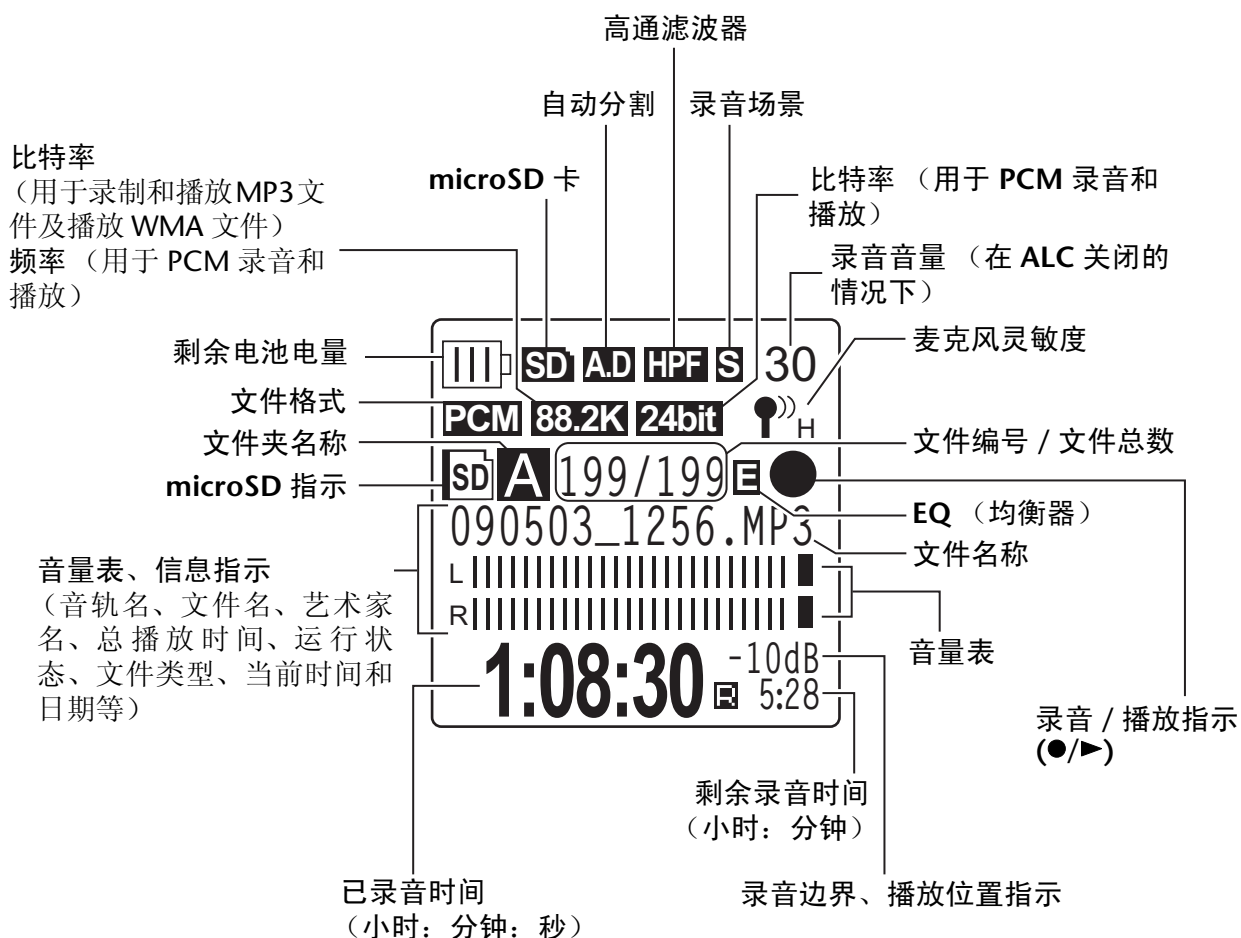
高通滤波器

自动分割

录音场景

比特率
（用于录制和播放MP3文件及播放 WMA 文件）

microSD 卡

比特率 （用于 PCM 录音和播放）

频率 （用于 PCM 录音和播放）

录音音量 （在 ALC 关闭的情况下）

剩余电池电量

SD A.D HPF S 30

麦克风灵敏度

文件格式

PCM 88.2K 24bit

H

文件夹名称

文件编号 / 文件总数

microSD 指示

SD A 199/199 E

EQ （均衡器）

090503_1256.MP3

文件名称

音量表、信息指示
（音轨名、文件名、艺术家名、总播放时间、运行状态、文件类型、当前时间和日期等）

L

R

音量表

1:08:30 R -10dB 5:28

录音 / 播放指示
(●/►)

剩余录音时间
（小时：分钟）

已录音时间
（小时：分钟：秒）

录音边界、播放位置指示